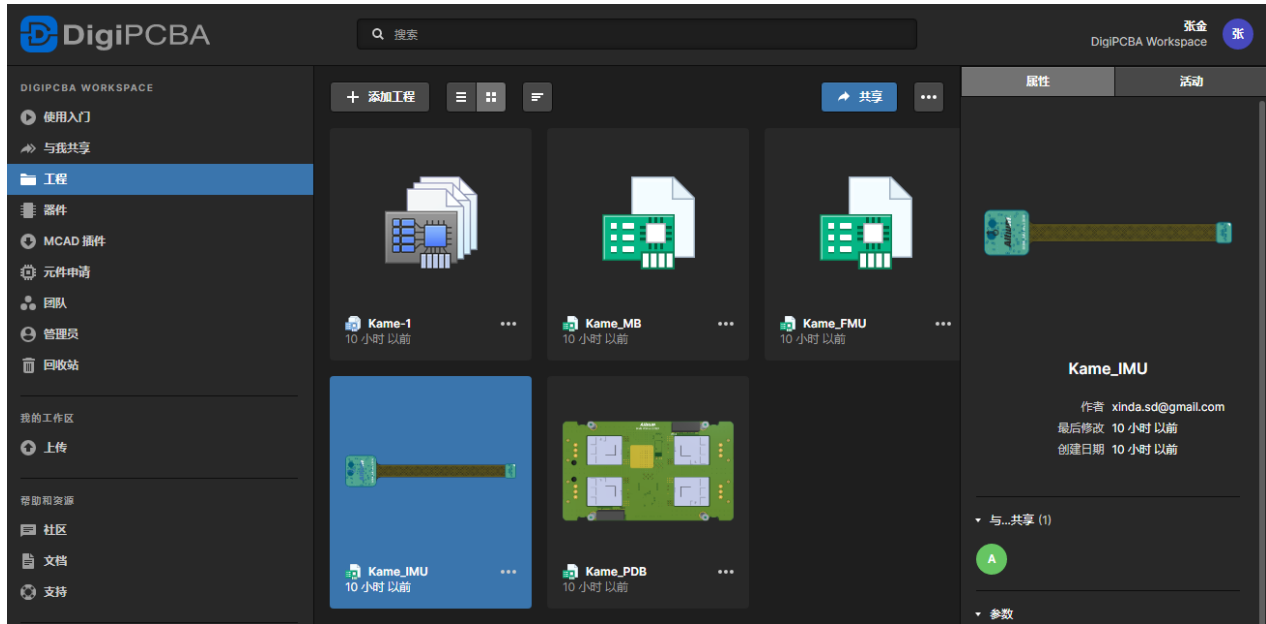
DigiPCBA

搜索

张金
DigiPCBA Workspace
张

DIGIPCBA WORKSPACE
使用入门
与我共享
工程
器件
MCAD 插件
元件申请
团队
管理员
回收站

我的工作区
上传

帮助和资源
社区
文档
支持

添加工程

共享

Kame-1
10 小时 以前

Kame_MB
10 小时 以前

Kame_FMU
10 小时 以前

Kame_IMU
10 小时 以前

Kame_PDB
10 小时 以前

属性
活动

Kame_IMU

作者 xinda.sd@gmail.com
最后修改 10 小时 以前
创建日期 10 小时 以前

与...共享 (1)
A

参数